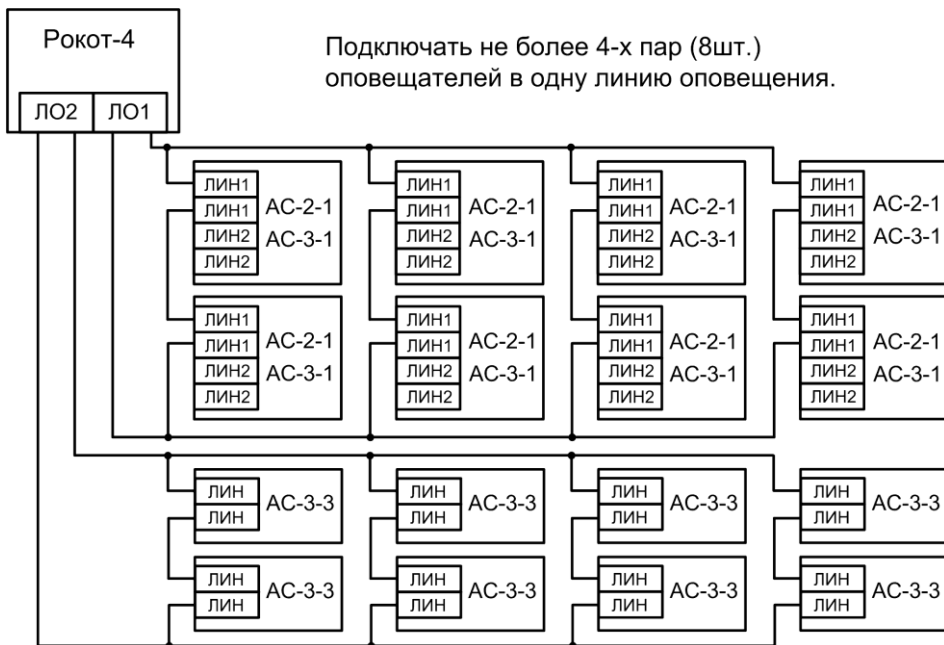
Рокот-4

ЛО2 ЛО1

Подключать не более 4-х пар (8шт.) оповещателей в одну линию оповещения.

ЛИН1
ЛИН1
ЛИН2
ЛИН2
АС-2-1
АС-3-1

ЛИН1
ЛИН1
ЛИН2
ЛИН2
АС-2-1
АС-3-1

ЛИН1
ЛИН1
ЛИН2
ЛИН2
АС-2-1
АС-3-1

ЛИН1
ЛИН1
ЛИН2
ЛИН2
АС-2-1
АС-3-1

ЛИН1
ЛИН1
ЛИН2
ЛИН2
АС-2-1
АС-3-1

ЛИН1
ЛИН1
ЛИН2
ЛИН2
АС-2-1
АС-3-1

ЛИН1
ЛИН1
ЛИН2
ЛИН2
АС-2-1
АС-3-1

ЛИН1
ЛИН1
ЛИН2
ЛИН2
АС-2-1
АС-3-1

ЛИН
ЛИН
АС-3-3

ЛИН
ЛИН
АС-3-3

ЛИН
ЛИН
АС-3-3

ЛИН
ЛИН
АС-3-3

ЛИН
ЛИН
АС-3-3

ЛИН
ЛИН
АС-3-3

ЛИН
ЛИН
АС-3-3

ЛИН
ЛИН
АС-3-3